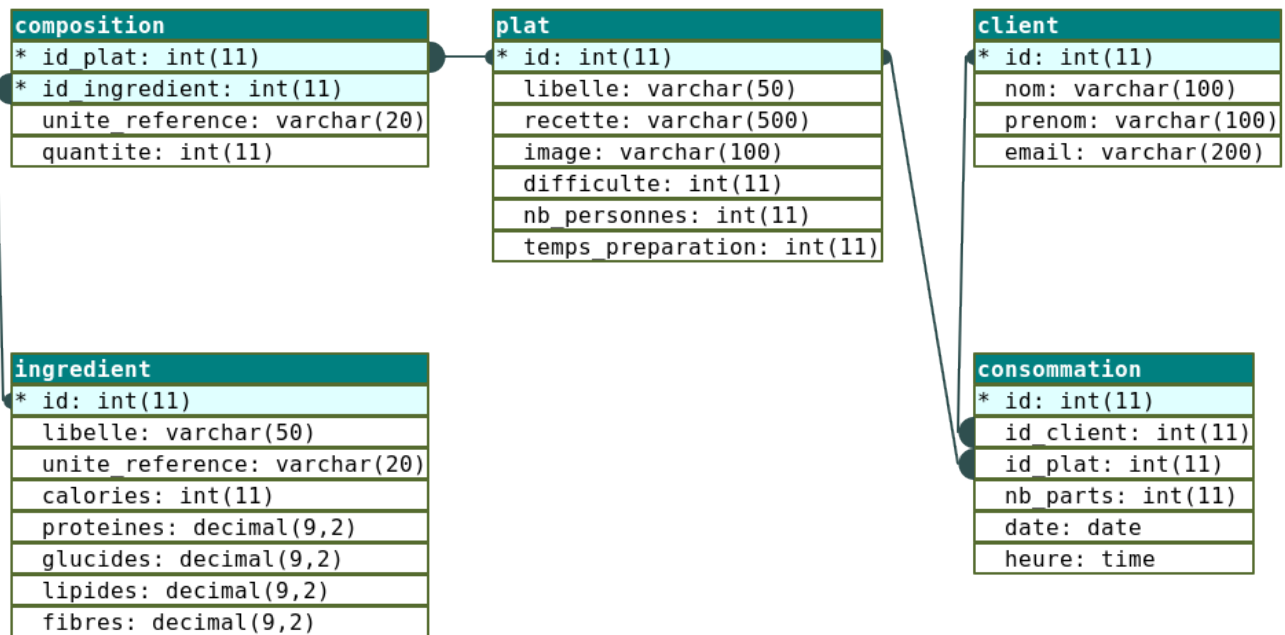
composition
* id_plat: int(11)
* id_ingredient: int(11)
unite_reference: varchar(20)
quantite: int(11)

plat
* id: int(11)
libelle: varchar(50)
recette: varchar(500)
image: varchar(100)
difficulte: int(11)
nb_personnes: int(11)
temps_preparation: int(11)

client
* id: int(11)
nom: varchar(100)
prenom: varchar(100)
email: varchar(200)

ingredient
* id: int(11)
libelle: varchar(50)
unite_reference: varchar(20)
calories: int(11)
proteines: decimal(9,2)
glucides: decimal(9,2)
lipides: decimal(9,2)
fibres: decimal(9,2)

consommation
* id: int(11)
id_client: int(11)
id_plat: int(11)
nb_parts: int(11)
date: date
heure: time